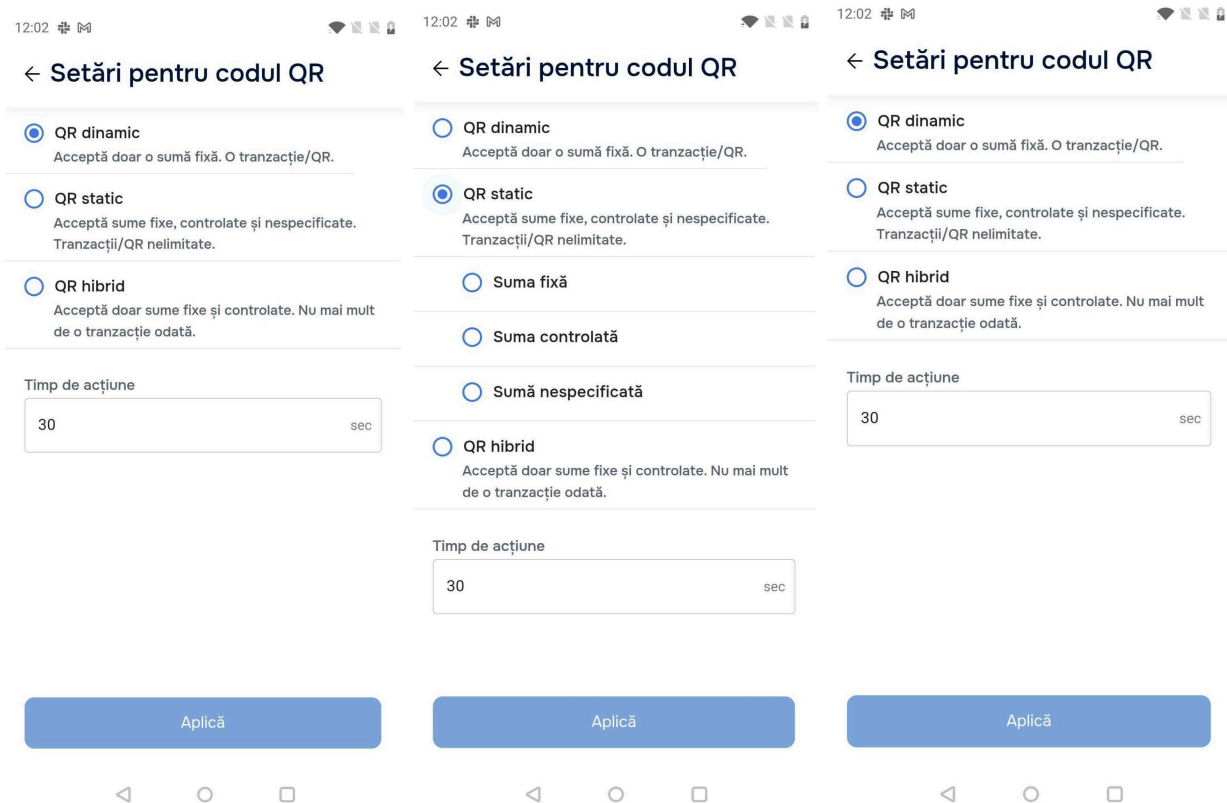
12:02

← Setări pentru codul QR

QR dinamic
Acceptă doar o sumă fixă. O tranzacție/QR.

QR static
Acceptă sume fixe, controlate și nespecificate. Tranzacții/QR nelimitate.

QR hibrid
Acceptă doar sume fixe și controlate. Nu mai mult de o tranzacție odată.

Timp de acțiune

30 sec

Aplică

12:02

← Setări pentru codul QR

QR dinamic
Acceptă doar o sumă fixă. O tranzacție/QR.

QR static
Acceptă sume fixe, controlate și nespecificate. Tranzacții/QR nelimitate.

Suma fixă

Suma controlată

Sumă nespecificată

QR hibrid
Acceptă doar sume fixe și controlate. Nu mai mult de o tranzacție odată.

Timp de acțiune

30 sec

Aplică

12:02

← Setări pentru codul QR

QR dinamic
Acceptă doar o sumă fixă. O tranzacție/QR.

QR static
Acceptă sume fixe, controlate și nespecificate. Tranzacții/QR nelimitate.

QR hibrid
Acceptă doar sume fixe și controlate. Nu mai mult de o tranzacție odată.

Timp de acțiune

30 sec

Aplică